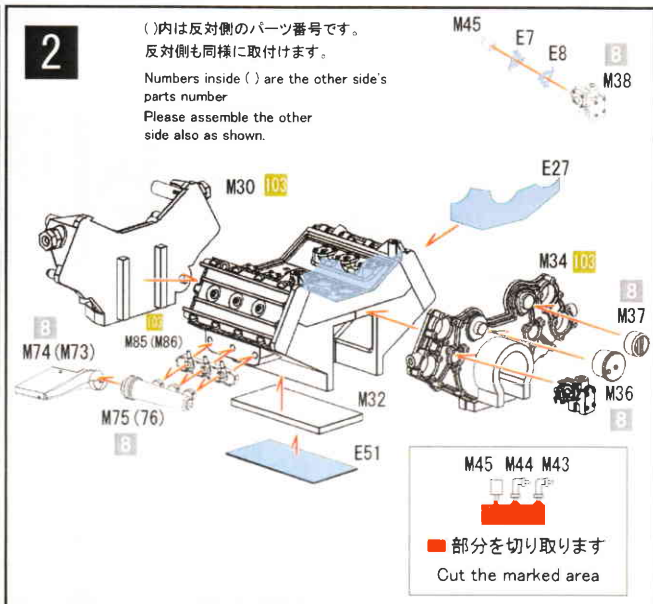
2

( )内は反対側のパーツ番号です。
反対側も同様に取付けます。

Numbers inside ( ) are the other side's parts number
Please assemble the other side also as shown.

M45
E7
E8
8
M38

E27

M30 103

M34 103

8
M37

M36
8

8
M74 (M73)

103
M85 (M86)

M75 (76)
8

M32

E51

M45 M44 M43

部分を切り取ります
Cut the marked area